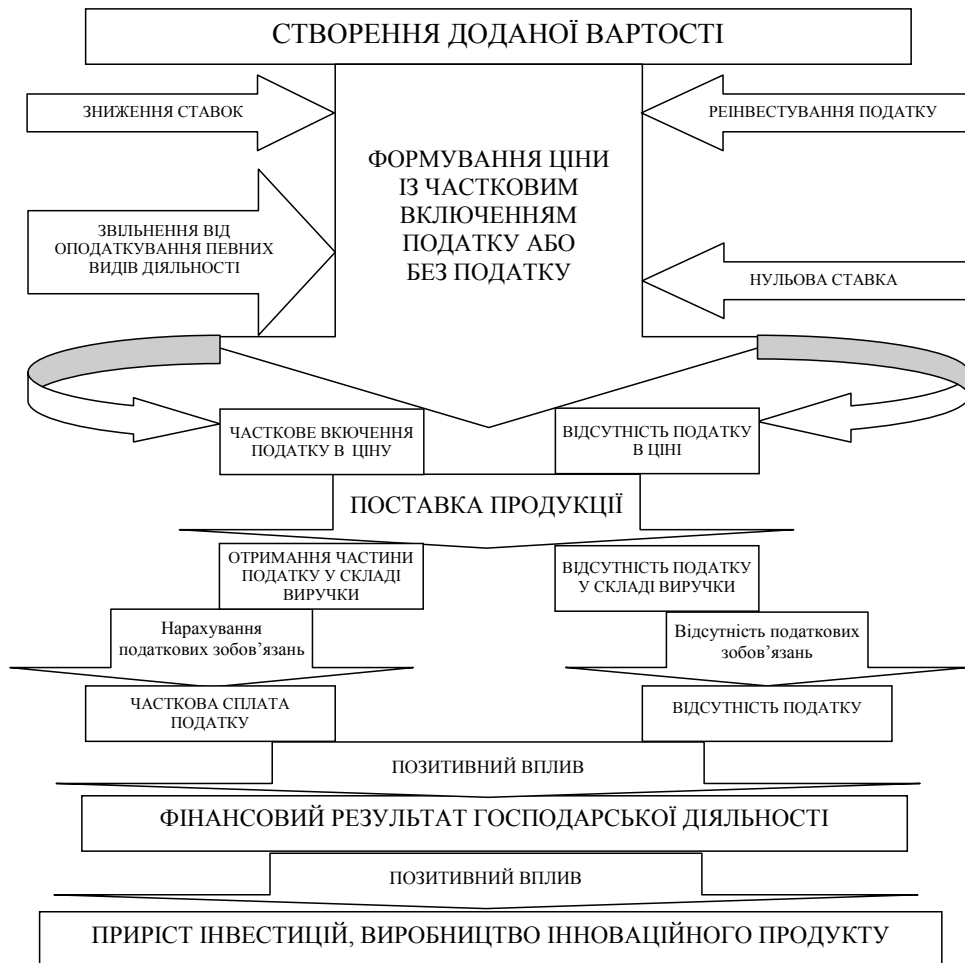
СТВОРЕННЯ ДОДАНОЇ ВАРТОСТІ

ЗНИЖЕННЯ СТАВОК

РЕІНВЕСТУВАННЯ ПОДАТКУ

ФОРМУВАННЯ ЦІНИ ІЗ ЧАСТКОВИМ ВКЛЮЧЕННЯМ ПОДАТКУ АБО БЕЗ ПОДАТКУ

ЗВІЛЬНЕННЯ ВІД ОПОДАТКУВАННЯ ПЕВНИХ ВИДІВ ДІЯЛЬНОСТІ

НУЛЬОВА СТАВКА

ЧАСТКОВЕ ВКЮЧЕННЯ ПОДАТКУ В ЦІНУ

ВІДСУТНІСТЬ ПОДАТКУ В ЦІНІ

ПОСТАВКА ПРОДУКЦІЇ

ОТРИМАННЯ ЧАСТИНИ ПОДАТКУ У СКЛАДІ ВИРУЧКИ

ВІДСУТНІСТЬ ПОДАТКУ У СКЛАДІ ВИРУЧКИ

Нарахування податкових зобов'язань

Відсутність податкових зобов'язань

ЧАСТКОВА СПЛАТА ПОДАТКУ

ВІДСУТНІСТЬ ПОДАТКУ

ПОЗИТИВНИЙ ВПЛИВ

ФІНАНСОВИЙ РЕЗУЛЬТАТ ГОСПОДАРСЬКОЇ ДІЯЛЬНОСТІ

ПОЗИТИВНИЙ ВПЛИВ

ПРИРІСТ ІНВЕСТИЦІЙ, ВИРОБНИЦТВО ІННОВАЦІЙНОГО ПРОДУКТУ